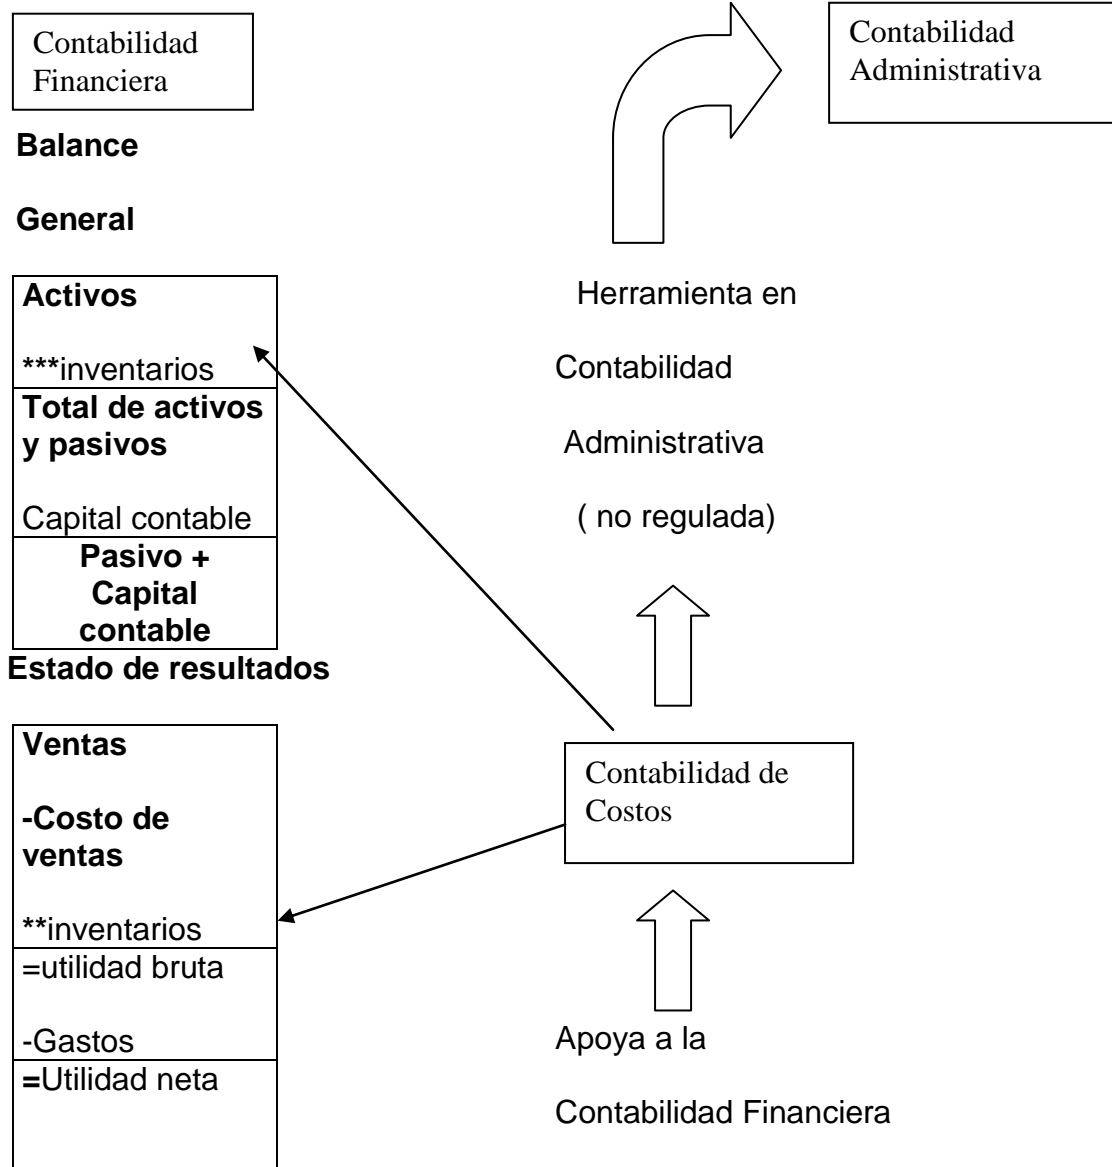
Contabilidad Financiera

Contabilidad Administrativa

Balance

General

Activos

***inventarios

Total de activos y pasivos

Capital contable

Pasivo + Capital contable

Estado de resultados

Ventas

-Costo de ventas

**inventarios

=utilidad bruta

-Gastos

=Utilidad neta

Herramienta en

Contabilidad

Administrativa

( no regulada)

Contabilidad de Costos

Apoya a la

Contabilidad Financiera